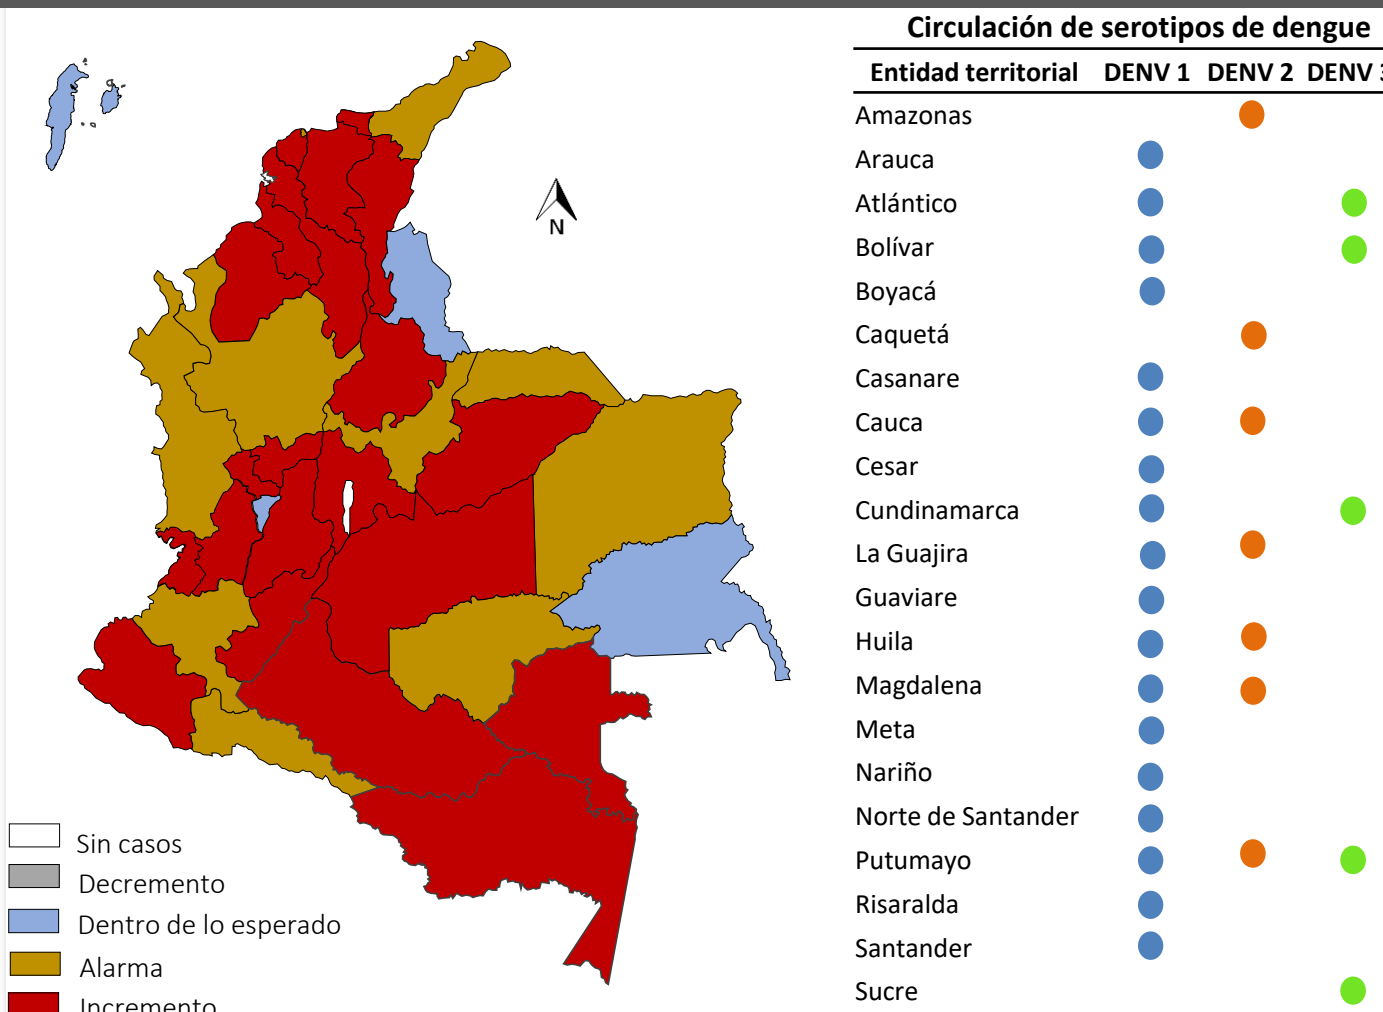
N

Sin casos
Decremento
Dentro de lo esperado
Alarma
Incremento

Circulación de serotipos de dengue

| Entidad territorial | DENV 1 | DENV 2 | DENV 3 |
|---|---|---|---|
| Amazonas | | ● | |
| Arauca | ● | | |
| Atlántico | ● | | ● |
| Bolívar | ● | | ● |
| Boyacá | ● | | |
| Caquetá | | ● | |
| Casanare | ● | | |
| Cauca | ● | ● | |
| Cesar | ● | | |
| Cundinamarca | ● | | ● |
| La Guajira | ● | ● | |
| Guaviare | ● | | |
| Huila | ● | ● | |
| Magdalena | ● | ● | |
| Meta | ● | | |
| Nariño | ● | | |
| Norte de Santander | ● | | |
| Putumayo | ● | ● | ● |
| Risaralda | ● | | |
| Santander | ● | | |
| Sucre | | | ● |